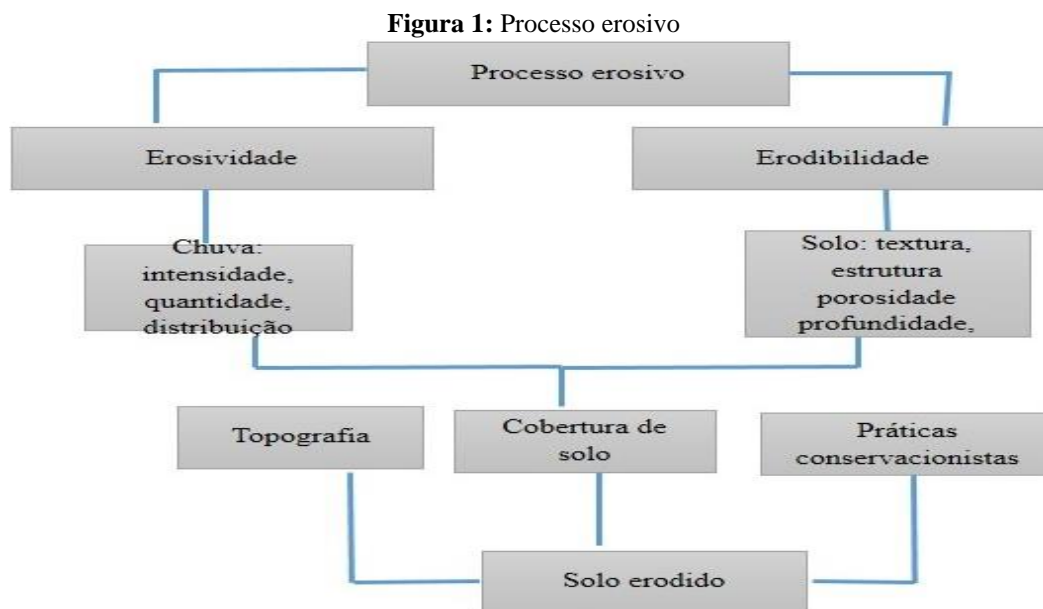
**Figura 1:** Processo erosivo

Processo erosivo

Erosividade

Erodibilidade

Chuva: intensidade, quantidade, distribuição

Solo: textura, estrutura porosidade profundidade,

Topografia

Cobertura de solo

Práticas conservacionistas

Solo erodido